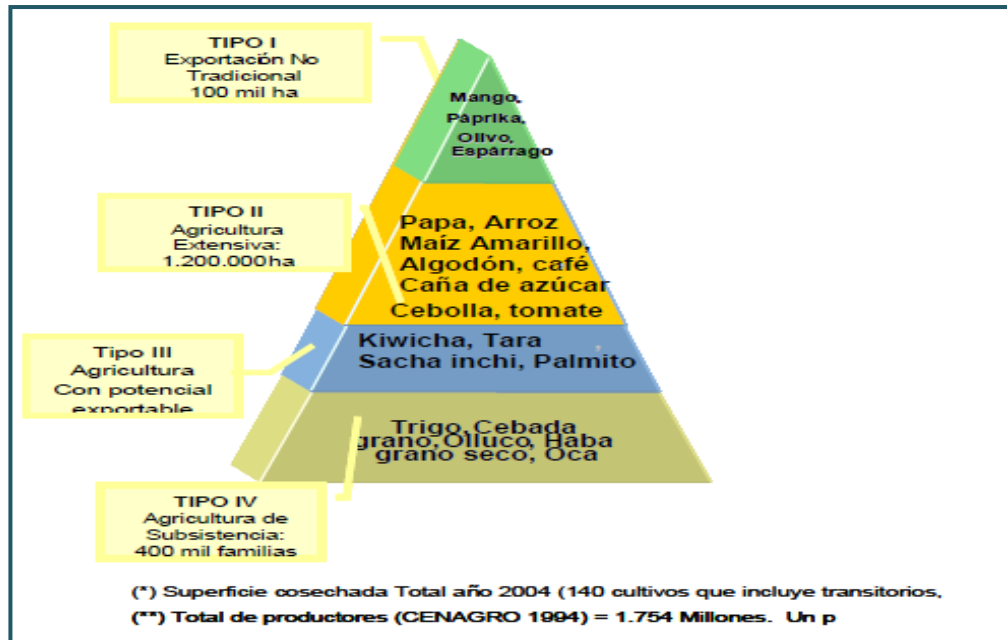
TIPO I
Exportación No Tradicional
100 mil ha

Mango, Páprika, Olivo, Espárrago

TIPO II
Agricultura Extensiva:
1.200.000ha

Papa, Arroz
Maíz Amarillo,
Algodón, café
Caña de azúcar
Cebolla, tomate

Tipo III
Agricultura
Con potencial exportable

Kiwicha, Tara
Sacha inchi, Palmito

Trigo, Cebada grano, Olluco, Haba grano seco, Oca

TIPO IV
Agricultura de Subsistencia:
400 mil familias

(*) Superficie cosechada Total año 2004 (140 cultivos que incluye transitorios,
(**) Total de productores (CENAGRO 1994) = 1.754 Millones. Un p